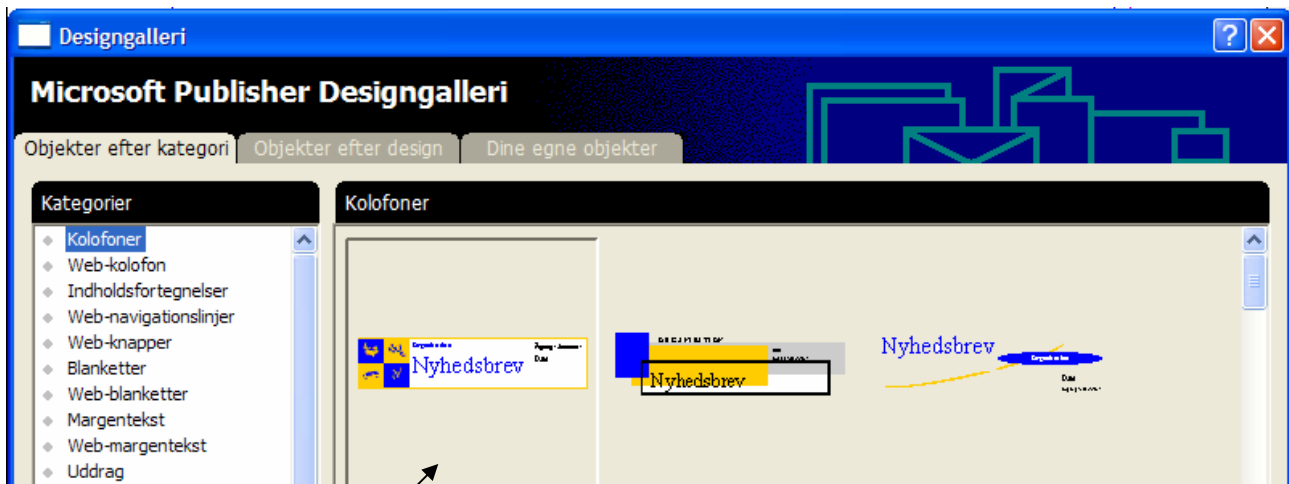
Designgalleri

Microsoft Publisher Designgalleri

Objekter efter kategori
Objekter efter design
Dine egne objekter

Kategorier

Kolofoner
Web-kolofon
Indholdsfortegnelser
Web-navigationslinjer
Web-knapper
Blanketter
Web-blanketter
Margentekst
Web-margentekst
Uddrag

Kolofoner

Nyhedsbrev

Nyhedsbrev

Nyhedsbrev